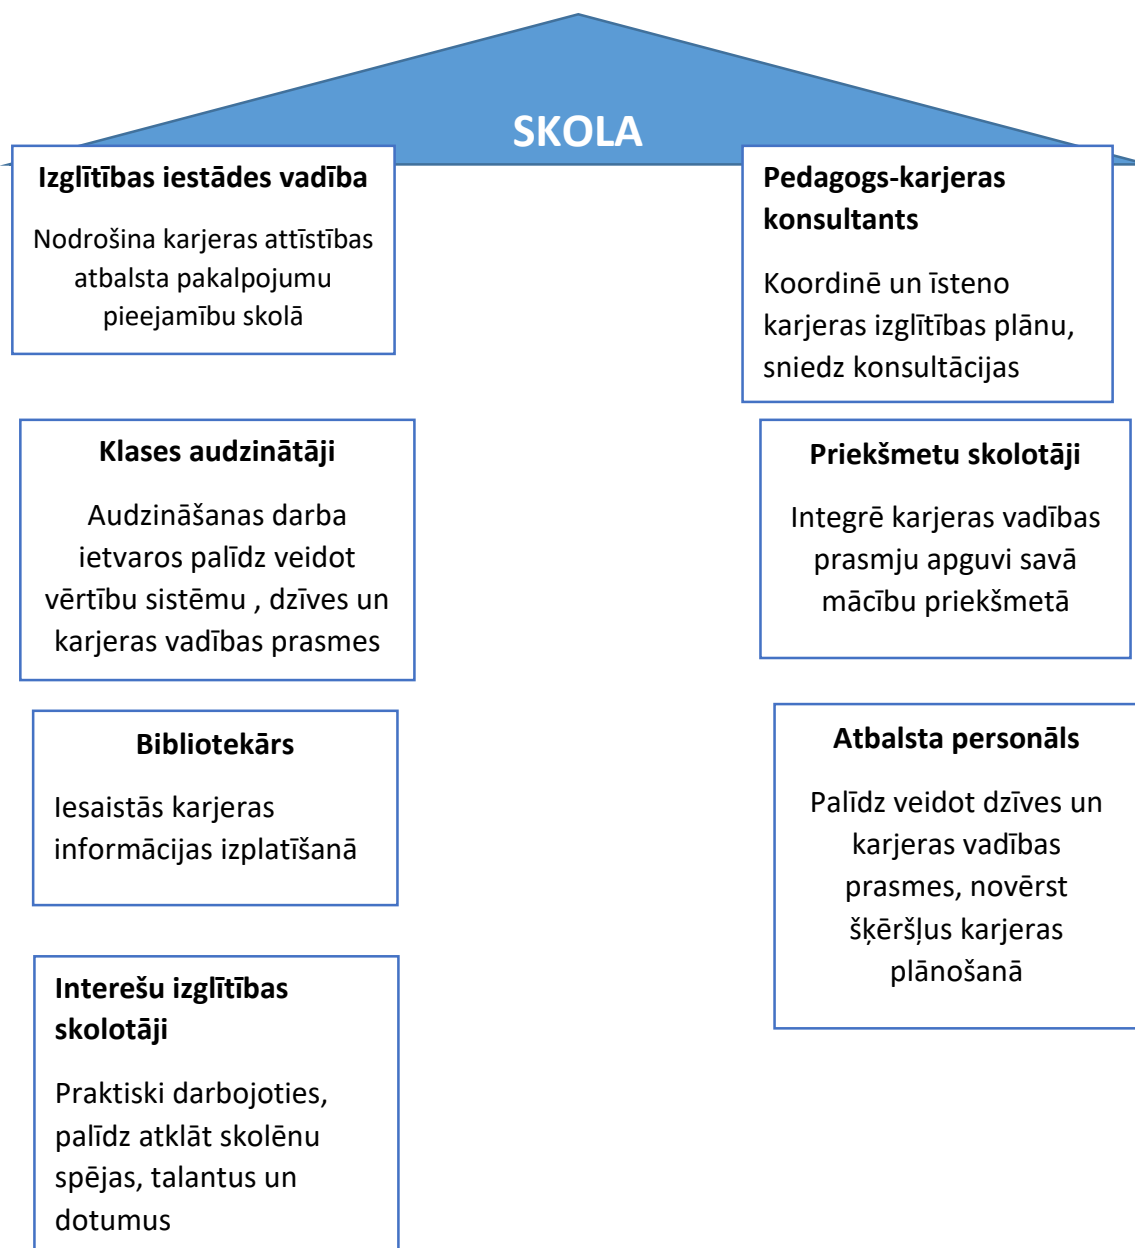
SKOLA

**Izglītības iestādes vadība**

Nodrošina karjeras attīstības atbalsta pakalpojumu pieejamību skolā

**Pedagogs-karjeras konsultants**

Koordinē un īsteno karjeras izglītības plānu, sniedz konsultācijas

**Klases audzinātāji**

Audzināšanas darba ietvaros palīdz veidot vērtību sistēmu , dzīves un karjeras vadības prasmes

**Priekšmetu skolotāji**

Integrē karjeras vadības prasmju apguvi savā mācību priekšmetā

**Bibliotekārs**

Iesaistās karjeras informācijas izplatīšanā

**Atbalsta personāls**

Palīdz veidot dzīves un karjeras vadības prasmes, novērst šķēršļus karjeras plānošanā

**Interešu izglītības skolotāji**

Praktiski darbojoties, palīdz atklāt skolēnu spējas, talantus un dotumus